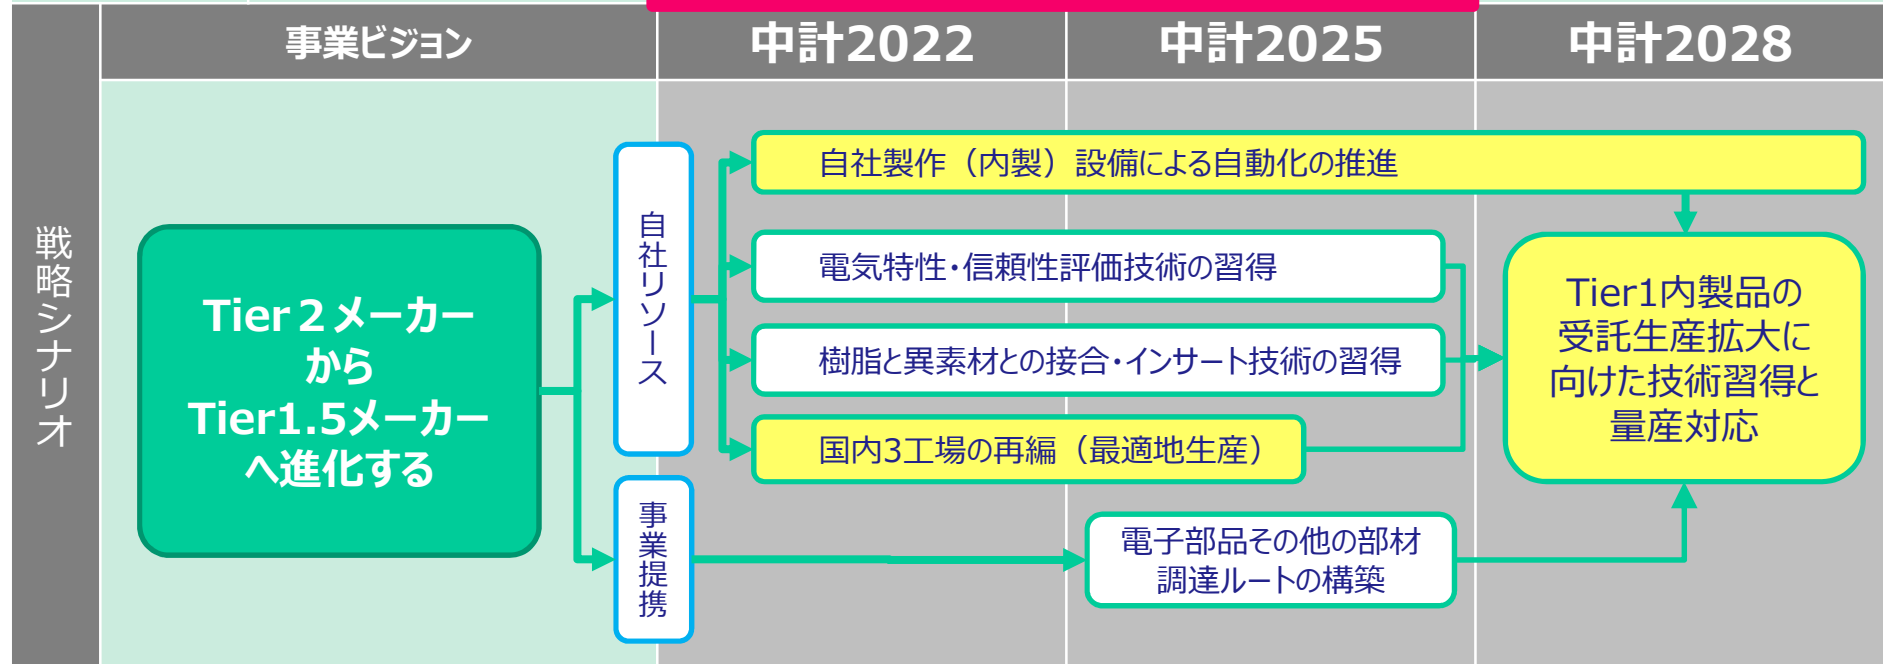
戦略シナリオ

| 事業ビジョン | 中計2022 | 中計2025 | 中計2028 |
|---|---|---|---|

Tier２メーカーからTier1.5メーカーへ進化する

自社リソース

事業提携

自社製作（内製）設備による自動化の推進

電気特性・信頼性評価技術の習得

樹脂と異素材との接合・インサート技術の習得

国内3工場の再編（最適地生産）

電子部品その他の部材調達ルートの構築

Tier1内製品の受託生産拡大に向けた技術習得と量産対応